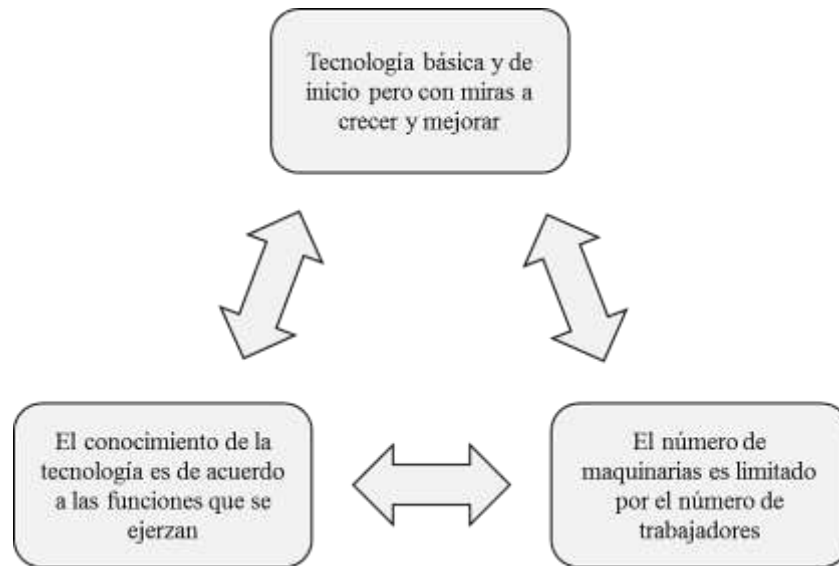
Tecnología básica y de inicio pero con miras a crecer y mejorar

El conocimiento de la tecnología es de acuerdo a las funciones que se ejerzan

El número de maquinarias es limitado por el número de trabajadores